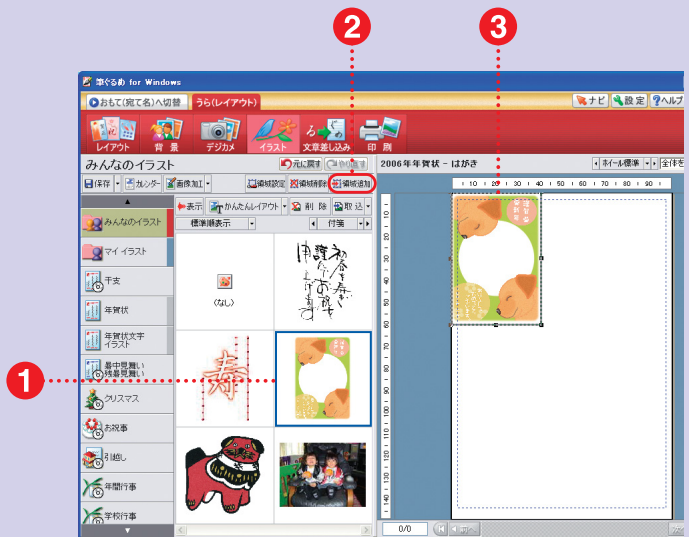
2
3
筆ぐるめ for Windows
おもて(宛て名)へ切替
うら(レイアウト)
ナビ
設定
ヘルプ
レイアウト
背景
デジカメ
イラスト
文章差し込み
印刷
みんなのイラスト
元に戻す
やり直し
2006年年賀状 - はがき
ホイール標準
全体を
保存
カレンダー
画像加工
編集設定
編集削除
編集追加
表示
かんたんレイアウト
削除
取込
標準順表示
付箋
みんなのイラスト
マイ イラスト
干支
年賀状
年賀状文字イラスト
暑中見舞い残暑見舞い
クリスマス
お祝事
引越し
年間行事
学校行事
(なし)
1
0/0